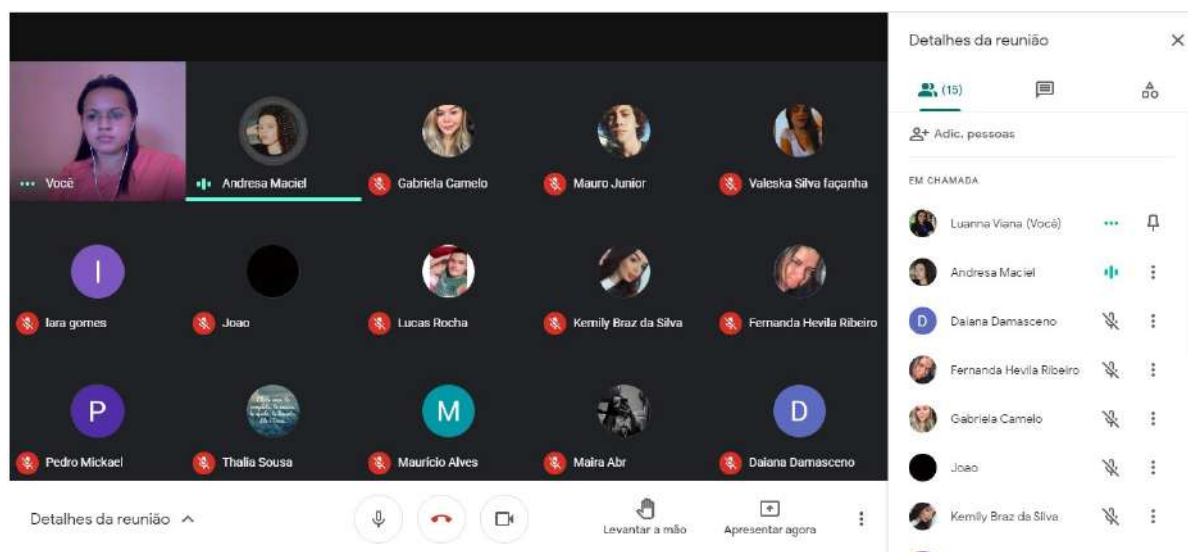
Você

Andresa Maciel

Gabriela Camelo

Mauro Junior

Valeska Silva façanha

I

Iara gomes

Joao

Lucas Rocha

Kemily Braz da Silva

Fernanda Hevila Ribeiro

P

Pedro Mickael

Thalia Sousa

M

Maurício Alves

Maira Abr

D

Daiana Damasceno

Detalhes da reunião

Levantar a mão

Apresentar agora

Detalhes da reunião

(15)

Adic. pessoas

EM CHAMADA

Luanna Viana (Você)

Andresa Maciel

D

Daiana Damasceno

Fernanda Hevila Ribeiro

Gabriela Camelo

Joao

Kemily Braz da Silva